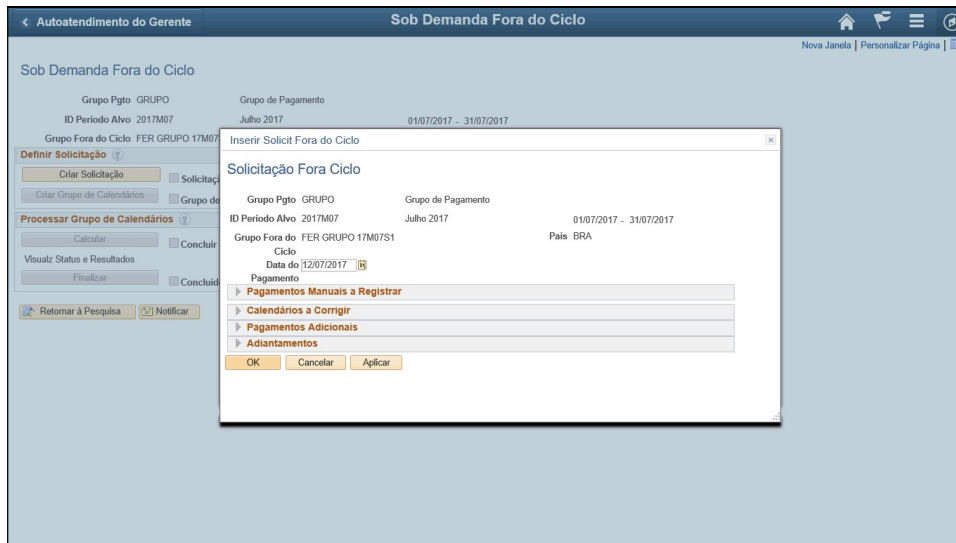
< Autoatendimento do Gerente

Sob Demanda Fora do Ciclo

Nova Janela | Personalizar Página |

Sob Demanda Fora do Ciclo

Grupo Pgto GRUPO Grupo de Pagamento

ID Período Alvo 2017M07 Julho 2017 01/07/2017 - 31/07/2017

Grupo Fora do Ciclo FER GRUPO 17M07

Definir Solicitação

Criar Solicitação

Solicitaç

Criar Grupo de Calendários

Grupo de

Processar Grupo de Calendários

Calcular

Concluir

Visualz Status e Resultados

Finalizar

Concluíd

Retornar à Pesquisa

Notificar

Inserir Solicit Fora do Ciclo

Solicitação Fora Ciclo

Grupo Pgto GRUPO Grupo de Pagamento

ID Período Alvo 2017M07 Julho 2017 01/07/2017 - 31/07/2017

Grupo Fora do Ciclo FER GRUPO 17M07S1 País BRA

Data do Pagamento 12/07/2017

Pagamentos Manuais a Registrar

Calendários a Corrigir

Pagamentos Adicionais

Adiantamentos

OK Cancelar Aplicar